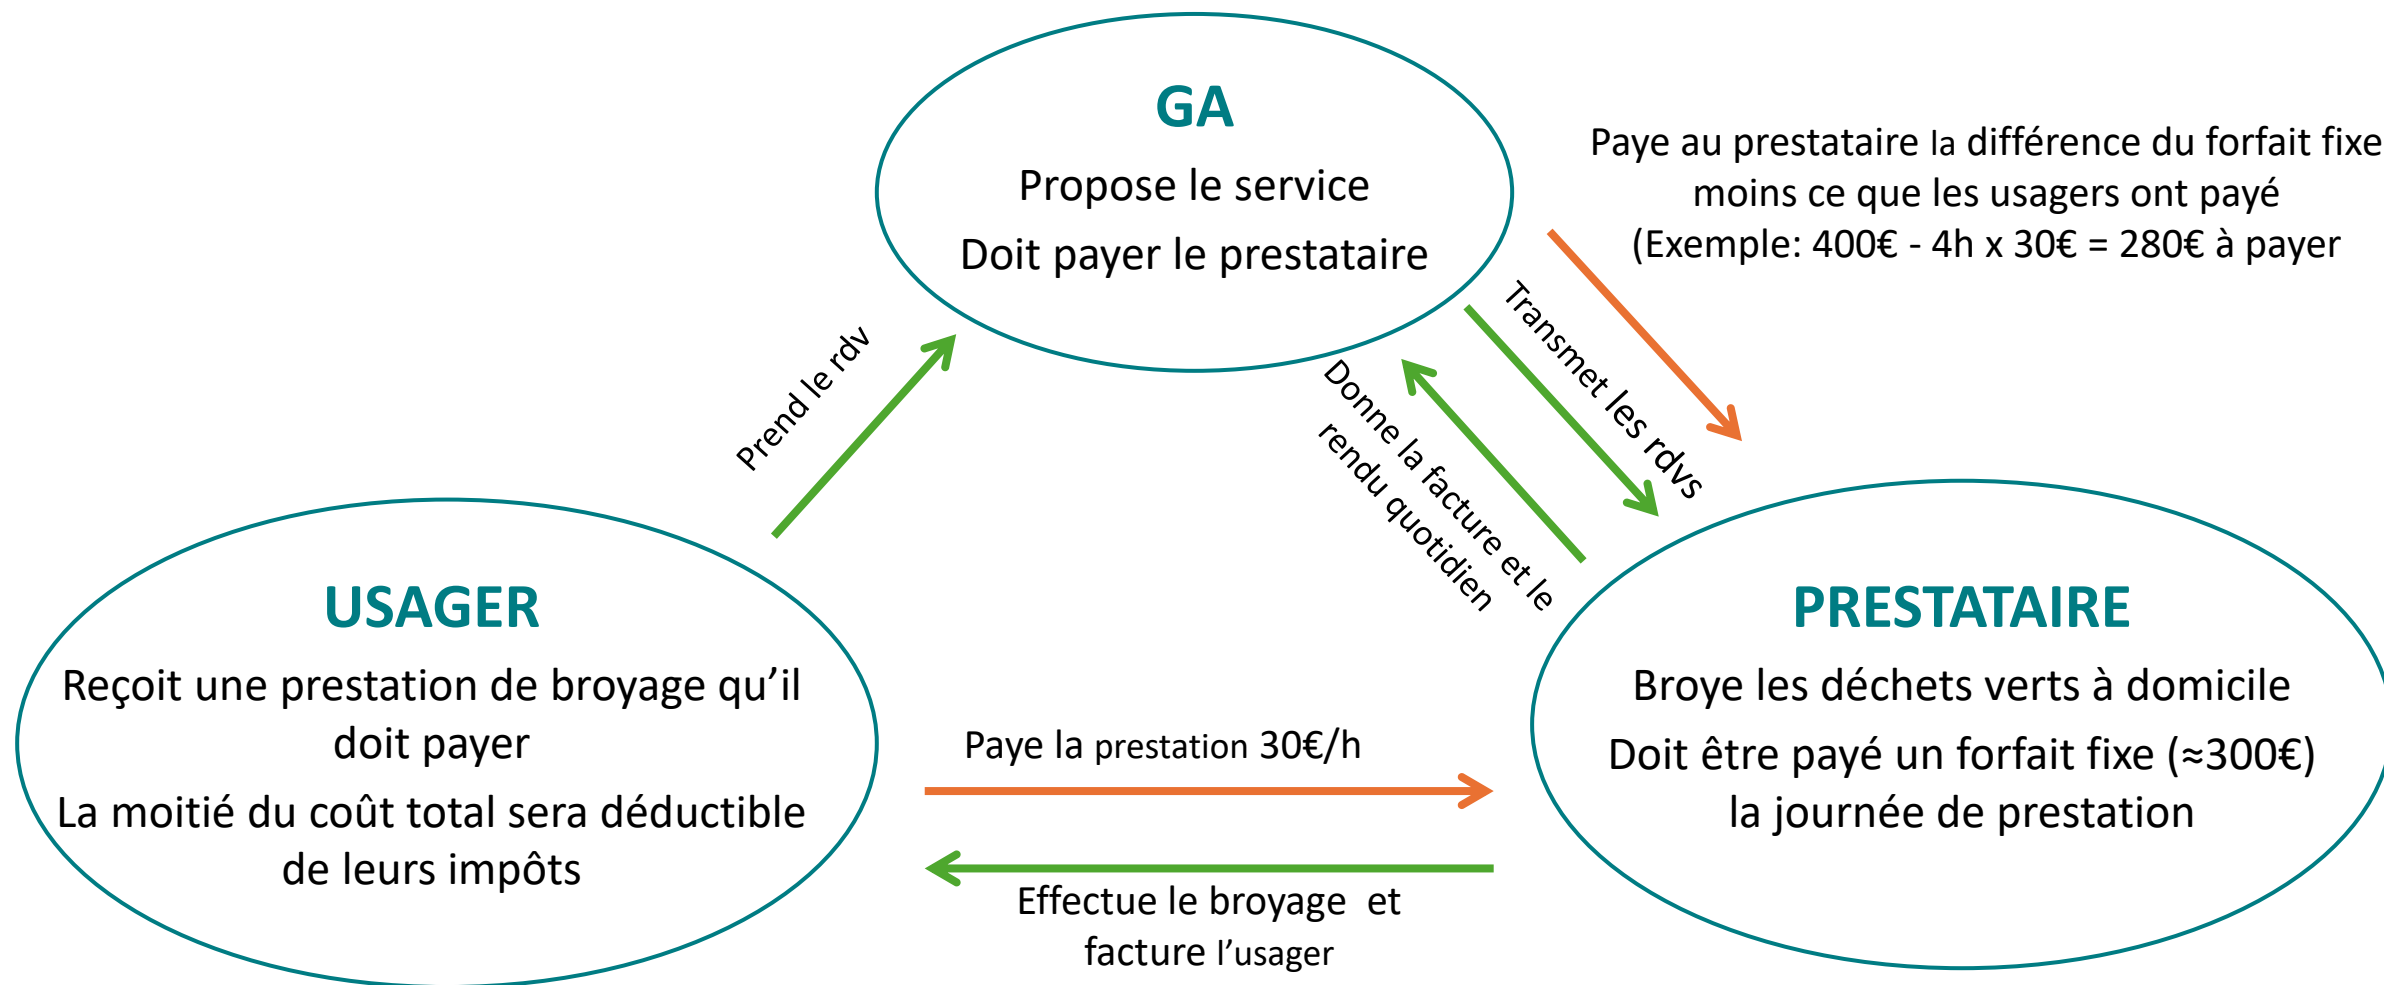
GA

Propose le service

Doit payer le prestataire

Paye au prestataire la différence du forfait fixe moins ce que les usagers ont payé (Exemple: 400€ - 4h x 30€ = 280€ à payer

Prend le rdv

Transmet les rdvs

Donne la facture et le rendu quotidien

USAGER

Reçoit une prestation de broyage qu'il doit payer

La moitié du coût total sera déductible de leurs impôts

Paye la prestation 30€/h

Effectue le broyage et facture l'usager

PRESTATAIRE

Broye les déchets verts à domicile

Doit être payé un forfait fixe (≈300€) la journée de prestation